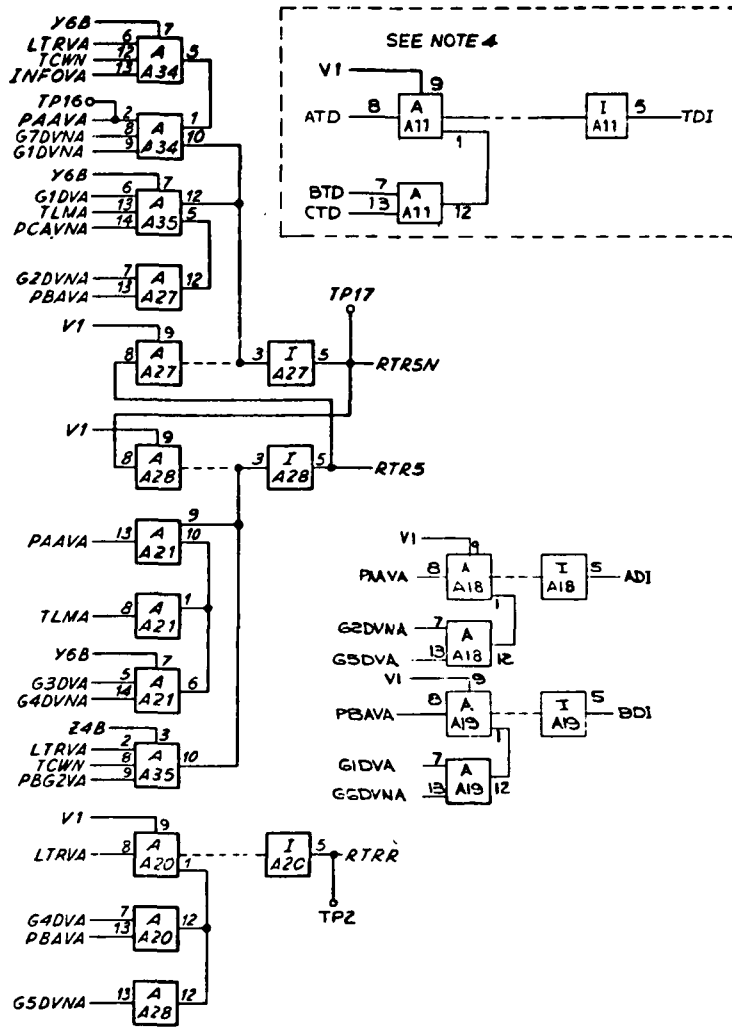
SEE NOTE 4

V1
9
ATD
8
A
A11
I
A11
5
TDI
1
BTD
7
CTD
13
A
A11
12

Y6B
7
LTRVA
6
TCWN
12
INFOVA
13
A
A34
5
TP16
2
PAAVA
1
G7DVNA
8
G1DVNA
9
A
A34
10
Y6B
7
G1DVA
6
TLMA
13
PCAVNA
14
A
A35
12
5
G2DVNA
7
PBAVA
13
A
A27
12
TP17
V1
9
8
A
A27
3
I
A27
5
RTR5N
V1
9
8
A
A28
3
I
A28
5
RTR5
9
PAAVA
13
A
A21
10
TLMA
8
A
A21
1
Y6B
7
G3DVA
5
G4DVNA
14
A
A21
6
Z4B
3
LTRVA
2
TCWN
8
PBG2VA
9
A
A35
10
V1
9
LTRVA
8
A
A20
1
I
A2C
5
RTRR
TP2
G4DVA
7
PBAVA
13
A
A20
12
G5DVNA
13
A
A28
12

V1
9
PAAVA
8
A
A18
I
A18
5
ADI
1
G2DVNA
7
G5DVA
13
A
A18
12
V1
9
PBAVA
8
A
A19
I
A19
5
BDI
1
G1DVA
7
G5DVNA
13
A
A19
12